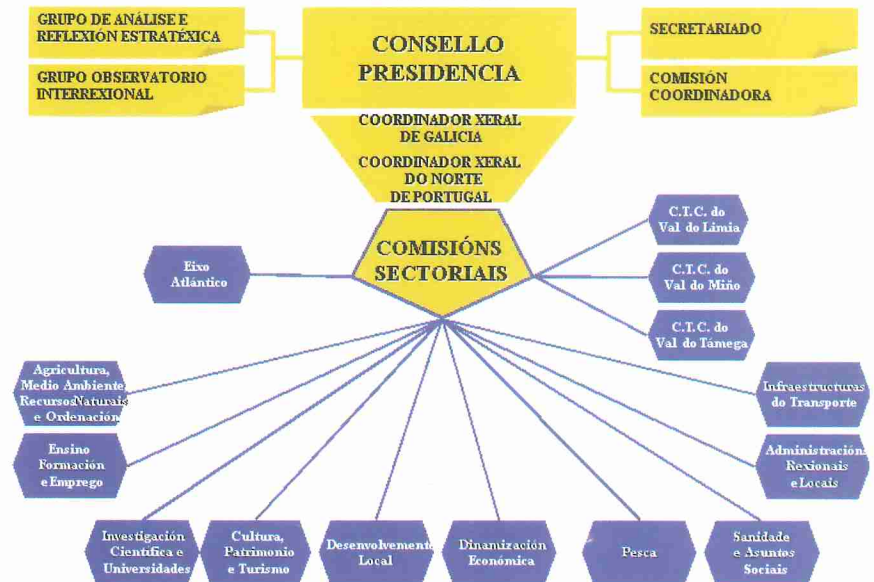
GRUPO DE ANÁLISE E REFLEXIÓN ESTRATÉXICA

GRUPO OBSERVATORIO INTERREXIONAL

CONSELLO PRESIDENCIA

SECRETARIADO

COMISIÓN COORDINADORA

COORDINADOR XERAL DE GALICIA

COORDINADOR XERAL DO NORTE DE PORTUGAL

COMISIÓNS SECTORIAIS

Eixo Atlántico

C.T.C. do Val do Limia

C.T.C. do Val do Miño

C.T.C. do Val do Támega

Agricultura, Medio Ambiente, Recursos Naturais e Ordenación

Infraestructuras do Transporte

Ensino Formación e Emprego

Administracións Rexionais e Locais

Investigación Científica e Universidades

Cultura, Patrimonio e Turismo

Desenvolvemento Local

Dinamización Económica

Pesca

Sanidade e Asuntos Sociais